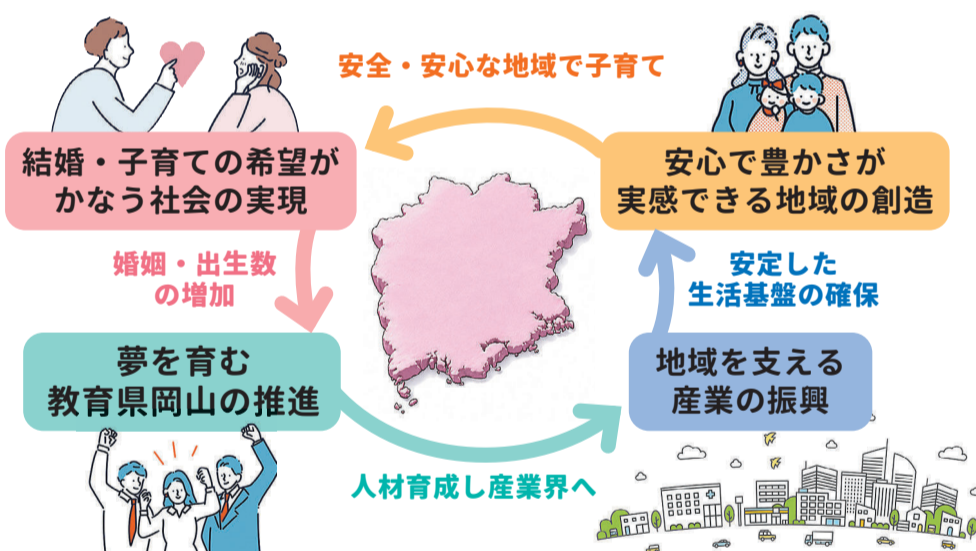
安全・安心な地域で子育て

結婚・子育ての希望がかなう社会の実現

安心で豊かさが実感できる地域の創造

婚姻・出生数の増加

安定した生活基盤の確保

夢を育む教育県岡山の推進

地域を支える産業の振興

人材育成し産業界へ